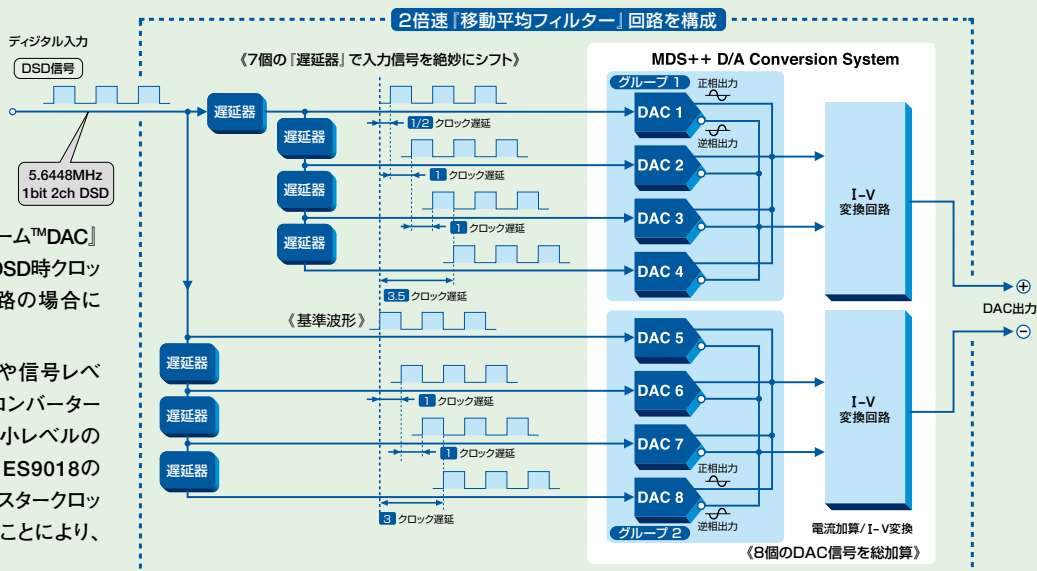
2倍速『移動平均フィルター』回路を構成

ディジタル入力
DSD信号

5.6448MHz
1bit 2ch DSD

《7個の『遅延器』で入力信号を絶妙にシフト》

遅延器
遅延器
遅延器
遅延器
遅延器
遅延器
遅延器

1/2 クロック遅延
1 クロック遅延
1 クロック遅延
3.5 クロック遅延
《基準波形》
1 クロック遅延
1 クロック遅延
3 クロック遅延

MDS++ D/A Conversion System
グループ 1
正相出力
逆相出力
DAC 1
DAC 2
DAC 3
DAC 4
DAC 5
DAC 6
DAC 7
DAC 8
正相出力
逆相出力
グループ 2

I-V
変換回路

I-V
変換回路

電流加算/I-V変換
《8個のDAC信号を総加算》

DAC出力
⊕
⊖

ーム™DAC』
SD時クロッ
路の場合に

や信号レベ
コンバーター
小レベルの
ES9018の
スタークロッ
ことにより、